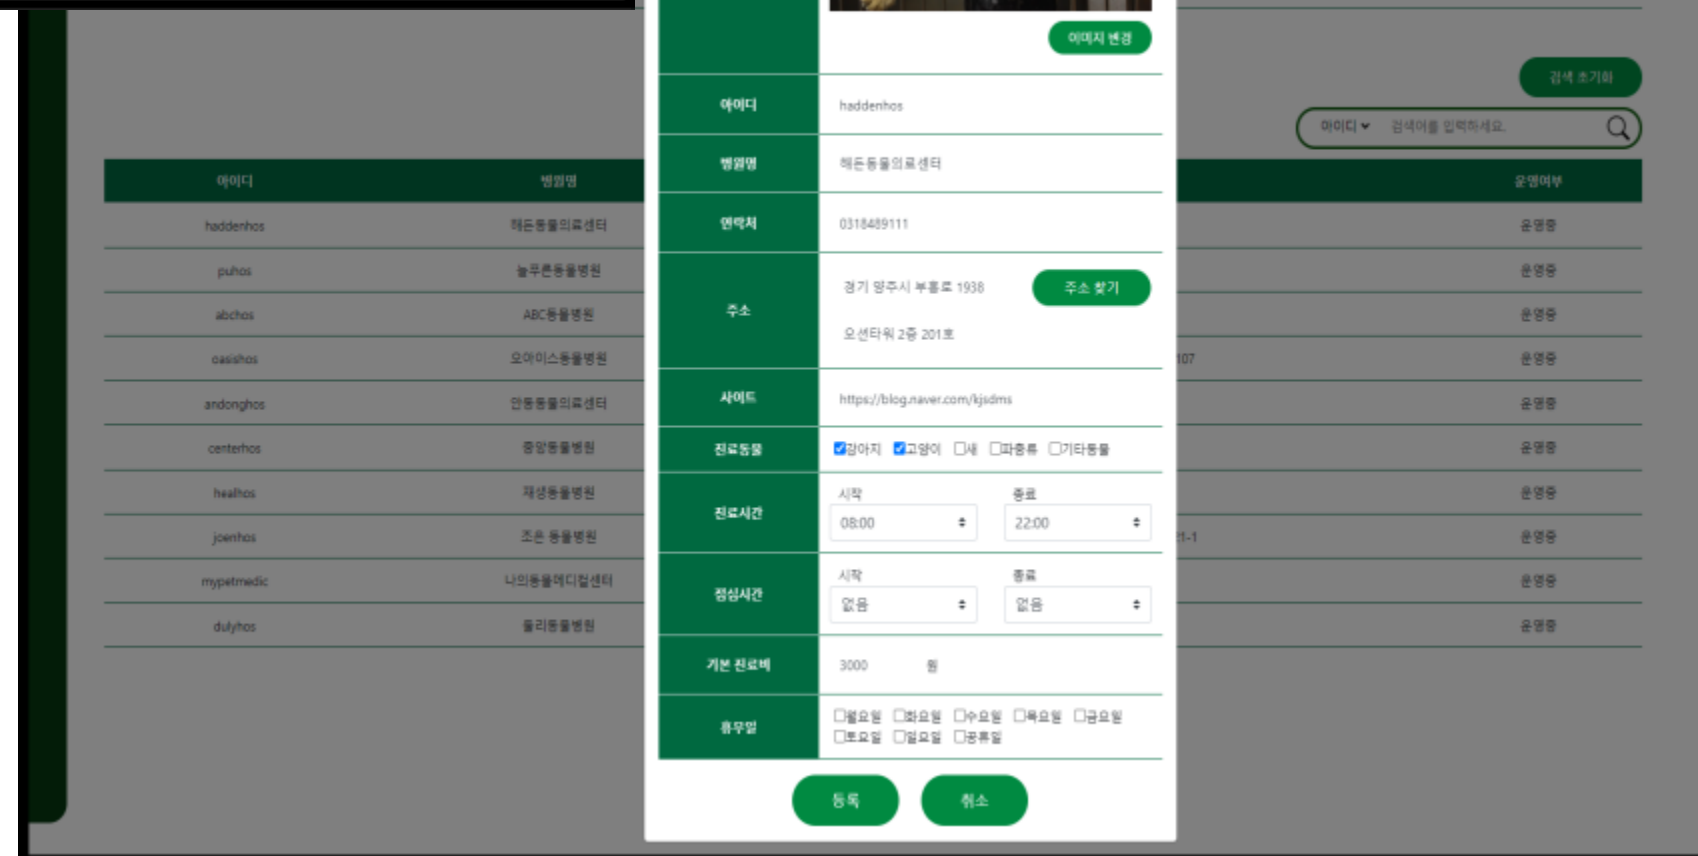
이미지 변경

| 아이디 | haddenhos |
|---|---|
| 병원명 | 해든동물의료센터 |
| 연락처 | 0318489111 |
| 주소 | 경기 양주시 부흥로 1938 주소 찾기 오션타워 2층 201호 |
| 사이트 | https://blog.naver.com/kjsdms |
| 진료동물 | ☑강아지 ☑고양이 ☐새 ☐파충류 ☐기타동물 |
| 진료시간 | 시작 08:00 종료 22:00 |
| 점심시간 | 시작 없음 종료 없음 |
| 기본 진료비 | 3000 원 |
| 휴무일 | ☐월요일 ☐화요일 ☐수요일 ☐목요일 ☐금요일 ☐토요일 ☐일요일 ☐공휴일 |

등록 취소

검색 초기화

아이디 검색어를 입력하세요.

| 아이디 | 병원명 | | 운영여부 |
|---|---|---|---|
| haddenhos | 해든동물의료센터 | | 운영중 |
| puhos | 늘푸른동물병원 | | 운영중 |
| abchos | ABC동물병원 | | 운영중 |
| oasishos | 오아이스동물병원 | 107 | 운영중 |
| andonghos | 안동동물의료센터 | | 운영중 |
| centerhos | 중앙동물병원 | | 운영중 |
| healhos | 재생동물병원 | | 운영중 |
| joenhos | 조은 동물병원 | 1-1 | 운영중 |
| mypetmedic | 나의동물메디컬센터 | | 운영중 |
| dulyhos | 둘리동물병원 | | 운영중 |